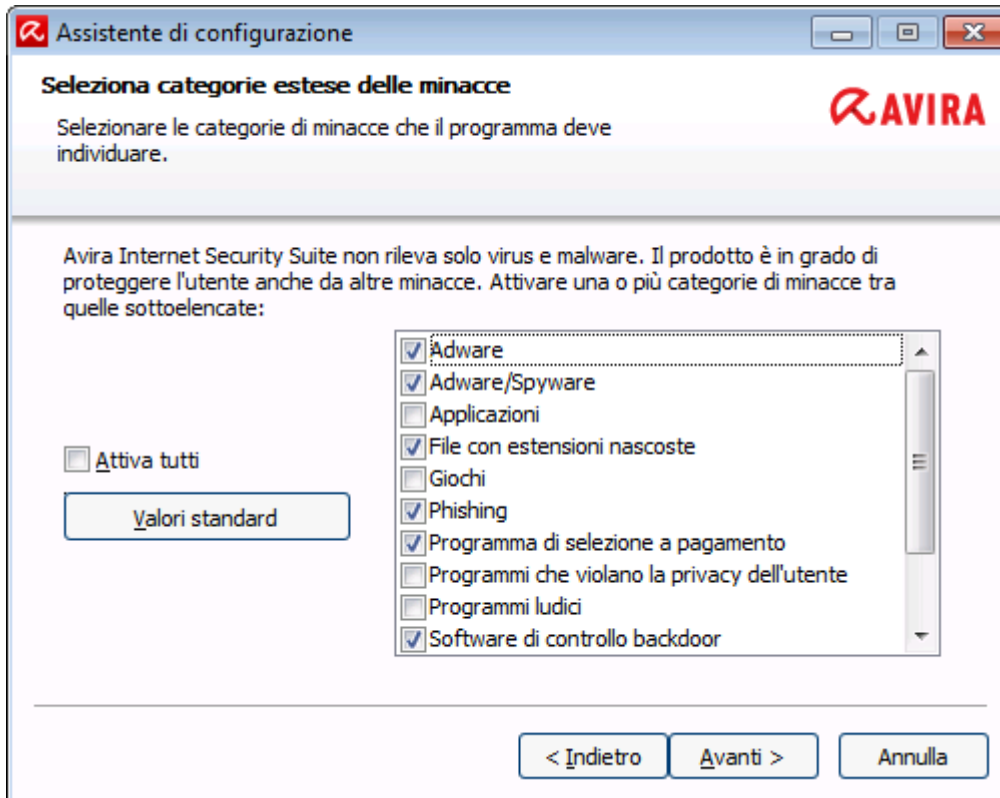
Assistente di configurazione

Seleziona categorie estese delle minacce

AVIRA

Selezionare le categorie di minacce che il programma deve individuare.

Avira Internet Security Suite non rileva solo virus e malware. Il prodotto è in grado di proteggere l'utente anche da altre minacce. Attivare una o più categorie di minacce tra quelle sottoelencate:

Attiva tutti

Valori standard

Adware
Adware/Spyware
Applicazioni
File con estensioni nascoste
Giochi
Phishing
Programma di selezione a pagamento
Programmi che violano la privacy dell'utente
Programmi ludici
Software di controllo backdoor

< Indietro
Avanti >
Annulla